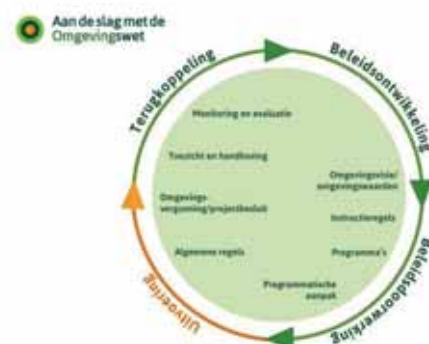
Aan de slag met de
Omgevingswet

Terugkoppeling
Beleidsontwikkeling
Beleidsdoorwerking
Uitvoering

Monitoring en evaluatie
Toezicht en handhaving
Omgevingsvergunning/projectbesluit
Algemene regels
Programmatische aanpak
Omgevingsvisie/omgevingswaarden
Instructieregels
Programma's